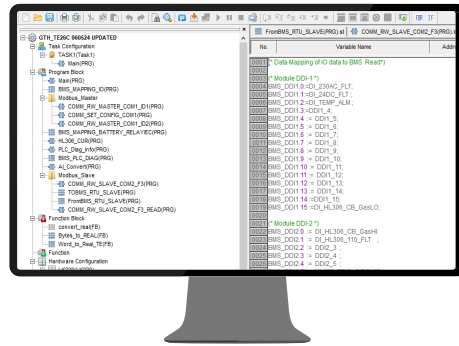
GTH_TE29C 060524 UPDATED
Task Configuration
TASK1(Task1)
Main(PRG)
Program Block
Main(PRG)
BMS_MAPPING_IO(PRG)
Modbus_Master
COMM_RW_MASTER_COM1_ID1(PRG)
COMM_SET_CONFIG_COM1(PRG)
COMM_RW_MASTER_COM1_ID2(PRG)
BMS_MAPPING_BATTERY_RELAYEC(PRG)
HL306_CUR(PRG)
PLC_Diag_Info(PRG)
BMS_PLC_DIAG(PRG)
AI_Convert(PRG)
Modbus_Slave
COMM_RW_SLAVE_COM2_F3(PRG)
TOBMS_RTU_SLAVE(PRG)
FromBMS_RTU_SLAVE(PRG)
COMM_RW_SLAVE_COM2_F3_READ(PRG)
Function Block
convert_real(FB)
Bytes_to_REAL(FB)
Word_to_Real_TE(FB)
Function
Hardware Configuration

FromBMS_RTU_SLAVE(PRG).st | COMM_RW_SLAVE_COM2_F3(PRG).st
No. | Variable Name | Addr

0001 (* Data Mapping of IO data to BMS Read*)
0002
0003 (* Module DDI-1 *)
0004 BMS_DDI1.0:=DI_230AC_FLT;
0005 BMS_DDI1.1:=DI_24DC_FLT;
0006 BMS_DDI1.2:=DI_TEMP_ALM;
0007 BMS_DDI1.3:=DDI1_4;
0008 BMS_DDI1.4 := DDI1_5;
0009 BMS_DDI1.5 := DDI1_6;
0010 BMS_DDI1.6 := DDI1_7;
0011 BMS_DDI1.7 := DDI1_8;
0012 BMS_DDI1.8 := DDI1_9;
0013 BMS_DDI1.9 := DDI1_10;
0014 BMS_DDI1.10 := DDI1_11;
0015 BMS_DDI1.11 := DDI1_12;
0016 BMS_DDI1.12 := DDI1_13;
0017 BMS_DDI1.13 := DDI1_14;
0018 BMS_DDI1.14 :=DDI1_15;
0019 BMS_DDI1.15 :=DI_HL306_CB_GasLO;
0020
0021 (* Module DDI-2 *)
0022 BMS_DDI2.0 := DI_HL306_CB_GasHI
0023 BMS_DDI2.1 := DI_HL306_110_FLT ;
0024 BMS_DDI2.2 := DDI2_3 ;
0025 BMS_DDI2.3 := DDI2_4 ;
0026 BMS_DDI2.4 := DDI2_5 ;